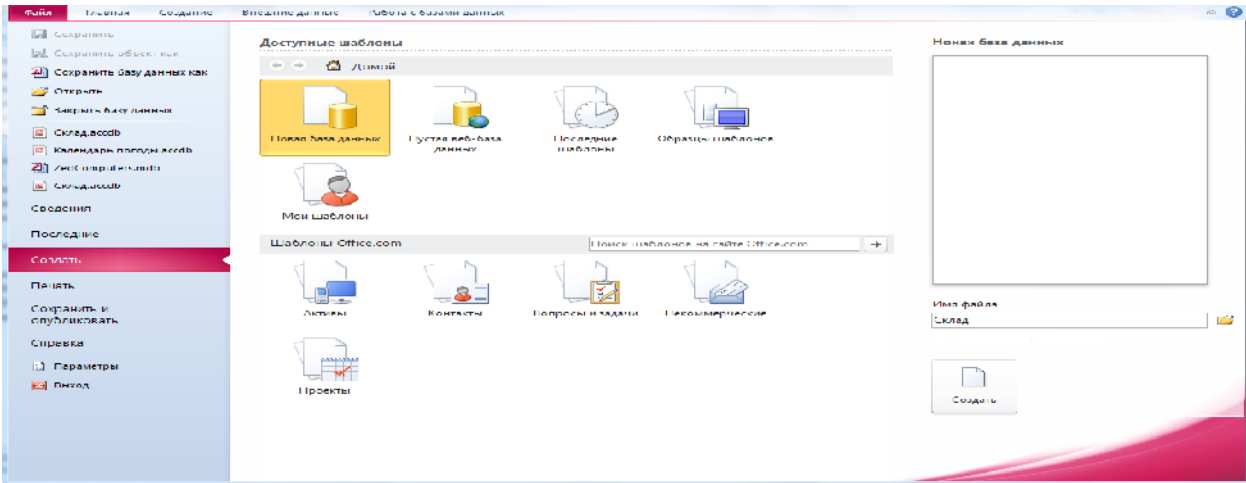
Файл Главная Создание Внешние данные Работа с базами данных

Сохранить
Сохранить объект как
Сохранить базу данных как
Открыть
Закрыть базу данных
Склад.accdb
Календарь погоды.accdb
ZedCompiler.mdb
Склад.accdb
Сведения
Последние
Создать
Печать
Сохранить и опубликовать
Справка
Параметры
Выход

Доступные шаблоны

Домой

Новая база данных
Пустая веб-база данных
Последние шаблоны
Образцы шаблонов
Мои шаблоны

Шаблоны Office.com
Поиск шаблонов на сайте Office.com

Активы
Контакты
Вопросы и задачи
Некоммерческие
Проекты

Новая база данных

Имя файла
Склад

Создать